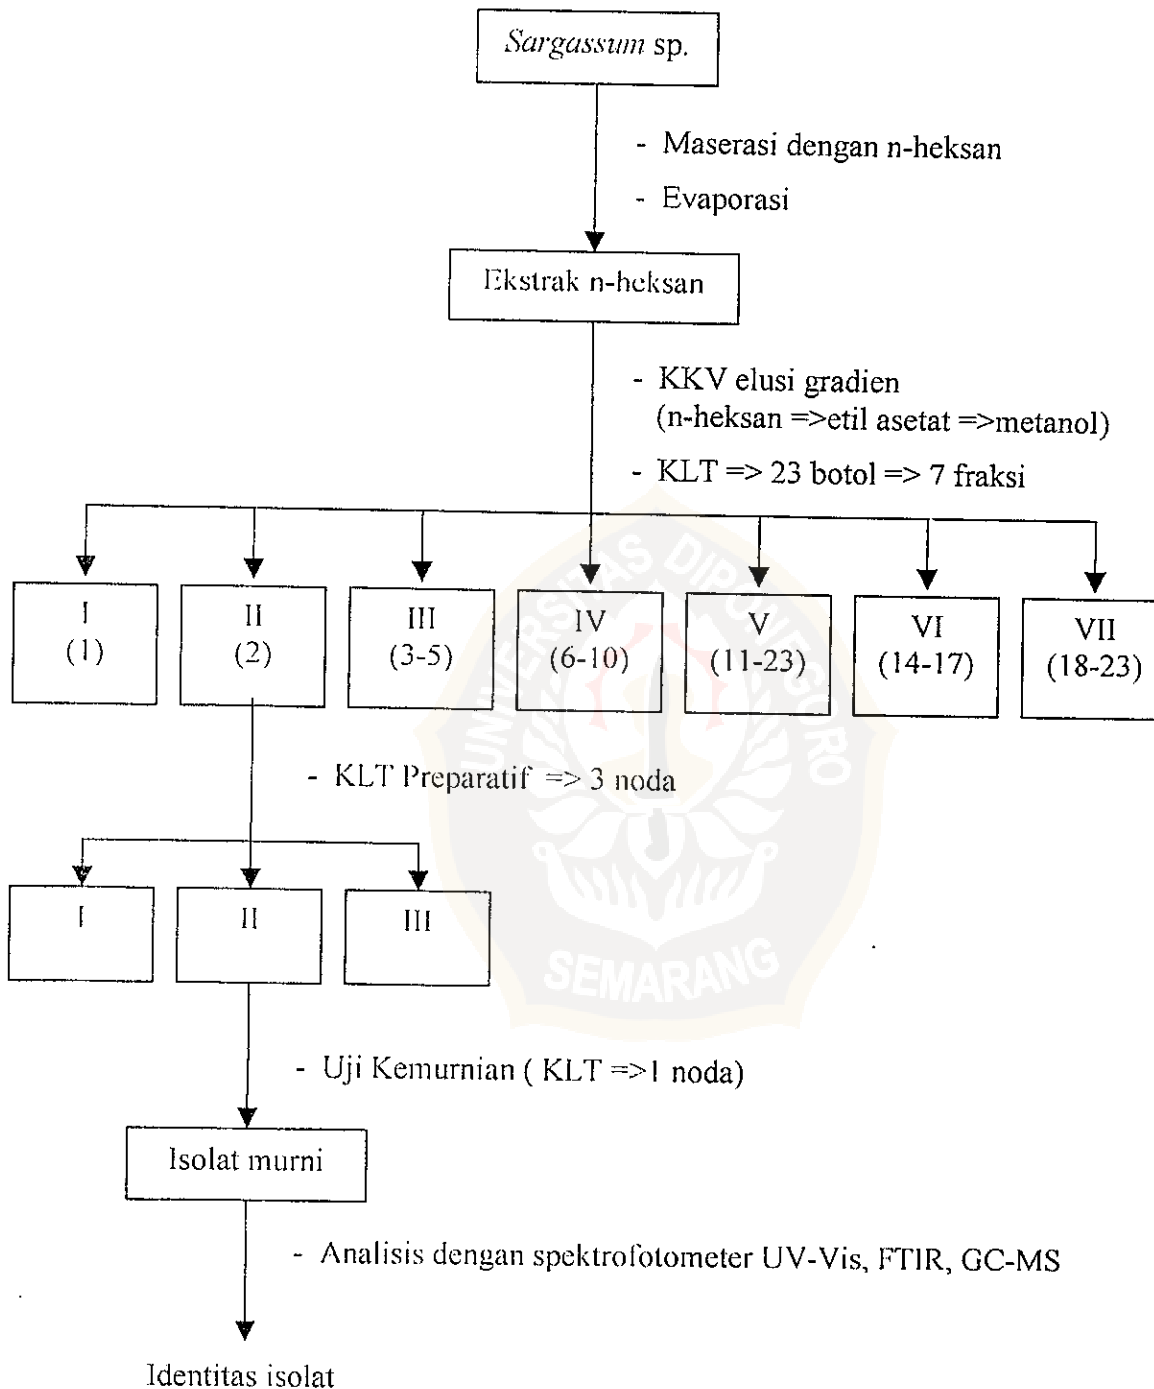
Sargassum sp.

- Maserasi dengan n-heksan
- Evaporasi

Ekstrak n-heksan

- KKV elusi gradien (n-heksan =>etil asetat =>metanol)
- KLT => 23 botol => 7 fraksi

I (1)

II (2)

III (3-5)

IV (6-10)

V (11-23)

VI (14-17)

VII (18-23)

UNIVERSITAS DIPONEGORO SEMARANG

- KLT Preparatif => 3 noda

I

II

III

- Uji Kemurnian ( KLT =>1 noda)

Isolat murni

- Analisis dengan spektrofotometer UV-Vis, FTIR, GC-MS

Identitas isolat